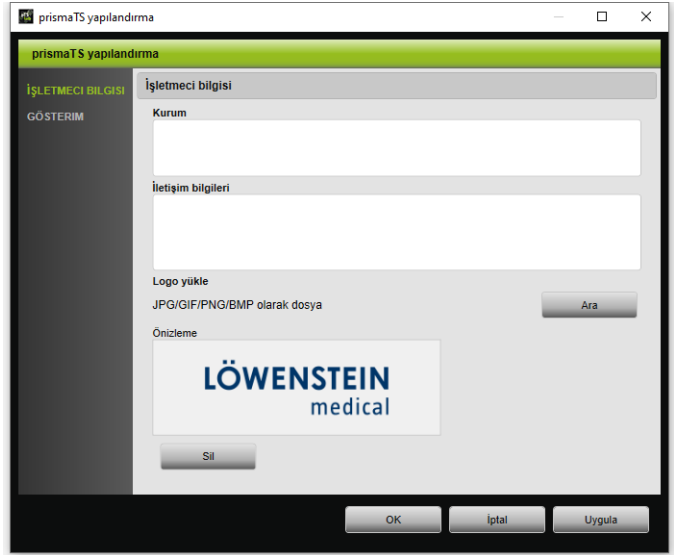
prismaTS yapılandırma

prismaTS yapılandırma

İŞLETMECI BILGISI
GÖSTERIM

İşletmeci bilgisi

Kurum

İletişim bilgileri

Logo yükle

JPG/GIF/PNG/BMP olarak dosya

Ara

Önizleme

LÖWENSTEIN
medical

Sil

OK
İptal
Uygula